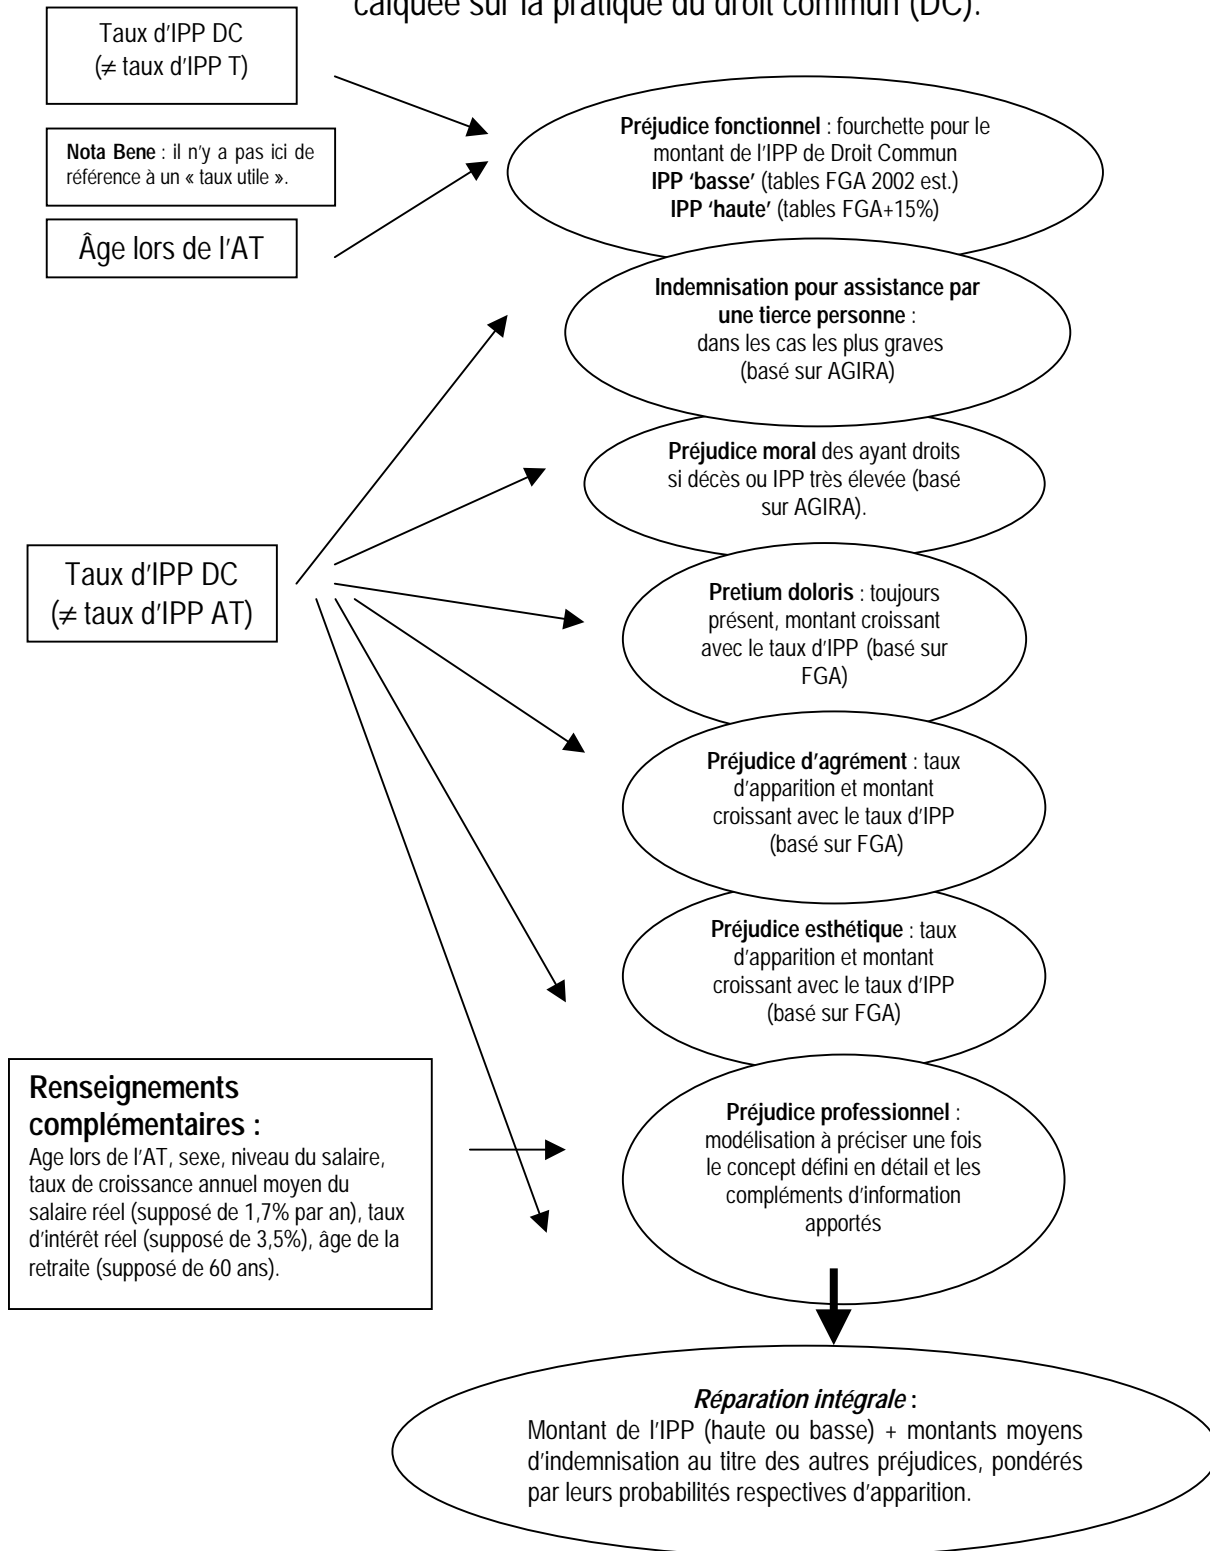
calquée sur la pratique du droit commun (DC).

Taux d'IPP DC
(≠ taux d'IPP T)

Nota Bene : il n'y a pas ici de référence à un « taux utile ».

Âge lors de l'AT

Préjudice fonctionnel : fourchette pour le montant de l'IPP de Droit Commun
IPP 'basse' (tables FGA 2002 est.)
IPP 'haute' (tables FGA+15%)

Indemnisation pour assistance par une tierce personne : dans les cas les plus graves (basé sur AGIRA)

Préjudice moral des ayant droits si décès ou IPP très élevée (basé sur AGIRA).

Taux d'IPP DC
(≠ taux d'IPP AT)

Pretium doloris : toujours présent, montant croissant avec le taux d'IPP (basé sur FGA)

Préjudice d'agrément : taux d'apparition et montant croissant avec le taux d'IPP (basé sur FGA)

Préjudice esthétique : taux d'apparition et montant croissant avec le taux d'IPP (basé sur FGA)

Renseignements complémentaires :
Age lors de l'AT, sexe, niveau du salaire, taux de croissance annuel moyen du salaire réel (supposé de 1,7% par an), taux d'intérêt réel (supposé de 3,5%), âge de la retraite (supposé de 60 ans).

Préjudice professionnel : modélisation à préciser une fois le concept défini en détail et les compléments d'information apportés

Réparation intégrale :
Montant de l'IPP (haute ou basse) + montants moyens d'indemnisation au titre des autres préjudices, pondérés par leurs probabilités respectives d'apparition.